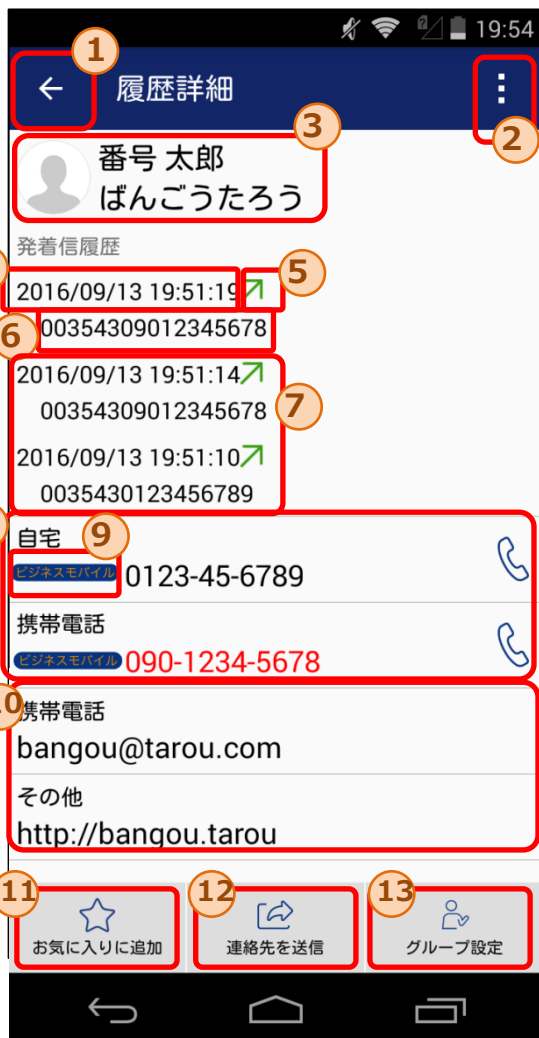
19:54

1

← 履歴詳細

2

3

番号 太郎
ばんごうたろう

発着信履歴

5

2016/09/13 19:51:19

6

00354309012345678

2016/09/13 19:51:14
00354309012345678

7

2016/09/13 19:51:10
0035430123456789

9

自宅
ビジネスモバイル 0123-45-6789

携帯電話
ビジネスモバイル 090-1234-5678

10

携帯電話
bangou@tarou.com

その他
http://bangou.tarou

11 お気に入りに追加

12 連絡先を送信

13 グループ設定